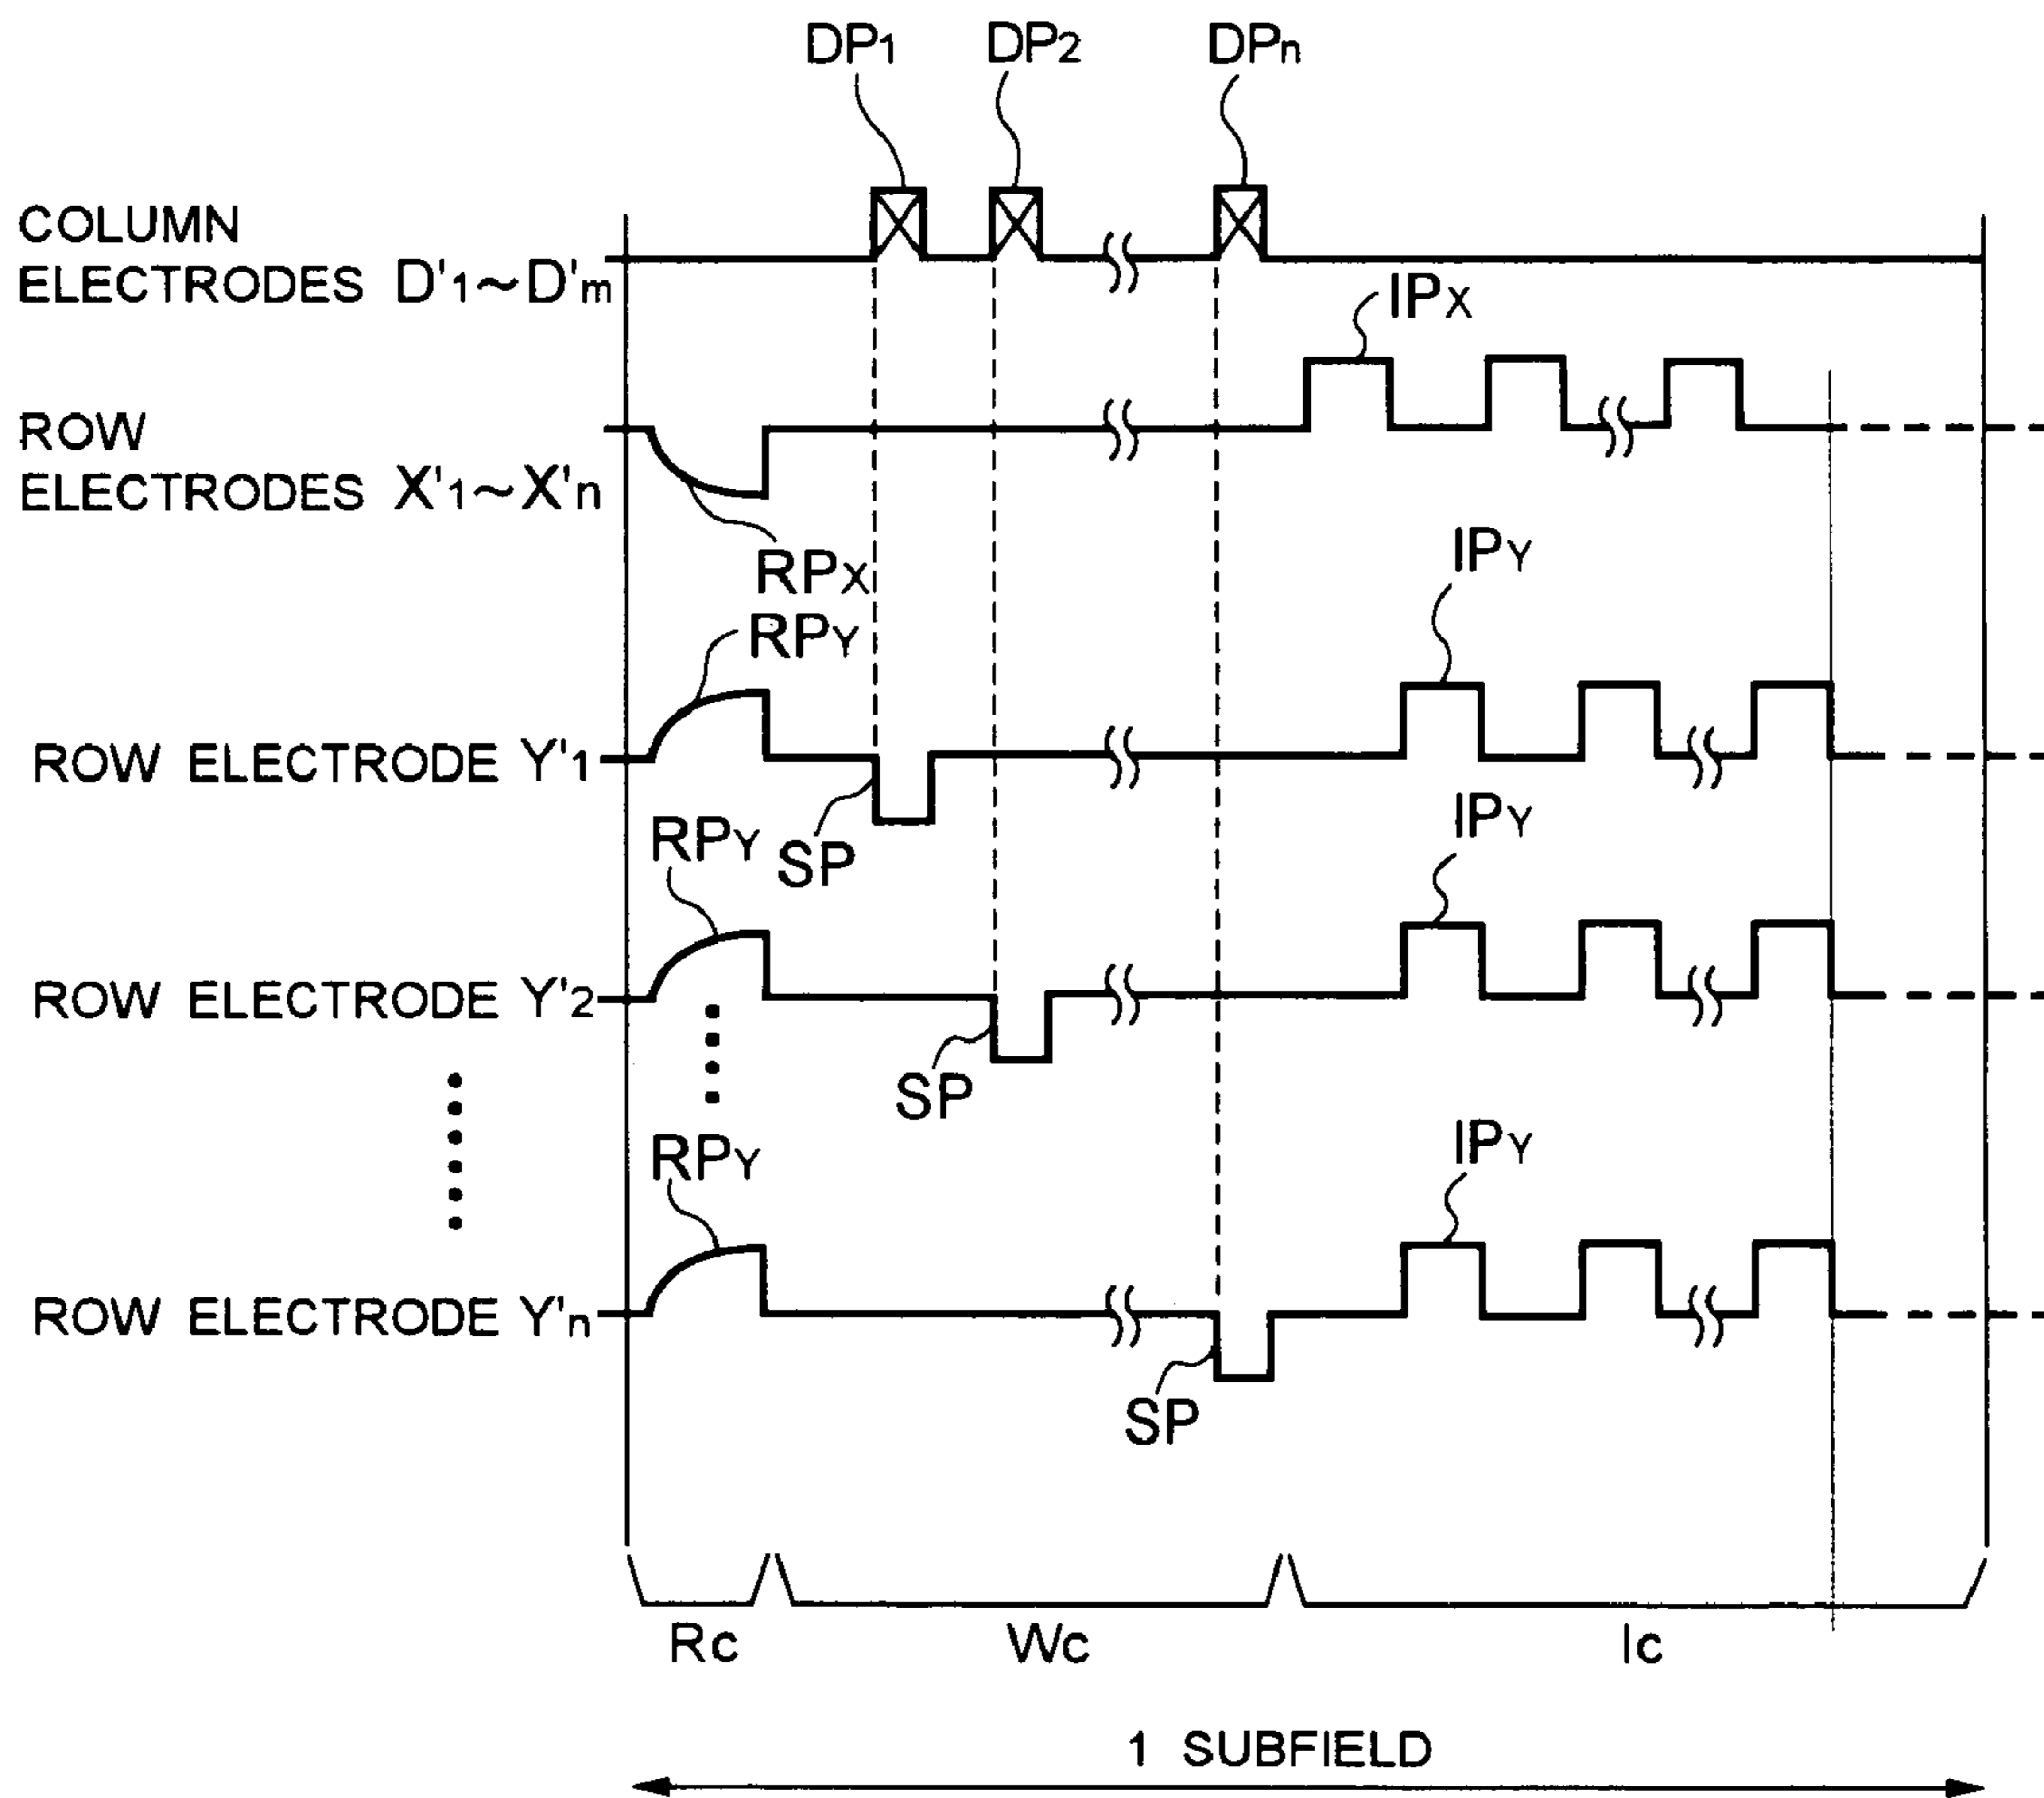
$DP_1$ $DP_2$ $DP_n$

COLUMN ELECTRODES $D'_1 \sim D'_m$

$IP_X$

ROW ELECTRODES $X'_1 \sim X'_n$

$RP_X$

$RP_Y$

$IP_Y$

ROW ELECTRODE $Y'_1$

$RP_Y$ SP

$IP_Y$

ROW ELECTRODE $Y'_2$

SP

$RP_Y$

$IP_Y$

ROW ELECTRODE $Y'_n$

SP

Rc Wc Ic

1 SUBFIELD